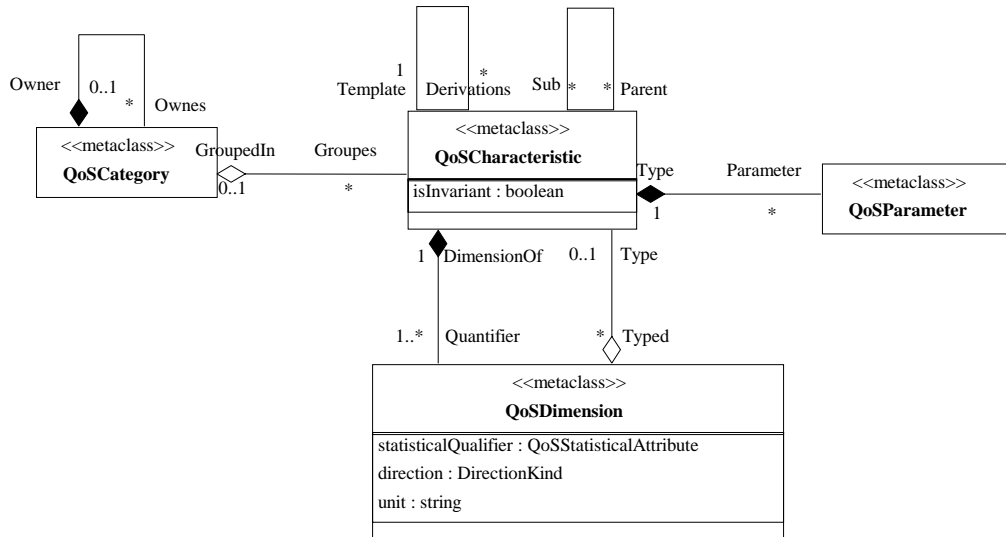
Owner
0..1
*
Ownes

<<metaclass>>
QoSCategory

GroupedIn
0..1
Groupes
*

1
Template
*
Derivations
Sub
*
*
Parent

<<metaclass>>
QoSCharacteristic
isInvariant : boolean

Type
1
Parameter
*

<<metaclass>>
QoSParameter

1
DimensionOf
0..1
Type

1..*
Quantifier
*
Typed

<<metaclass>>
QoSDimension
statisticalQualifier : QoSStatisticalAttribute
direction : DirectionKind
unit : string